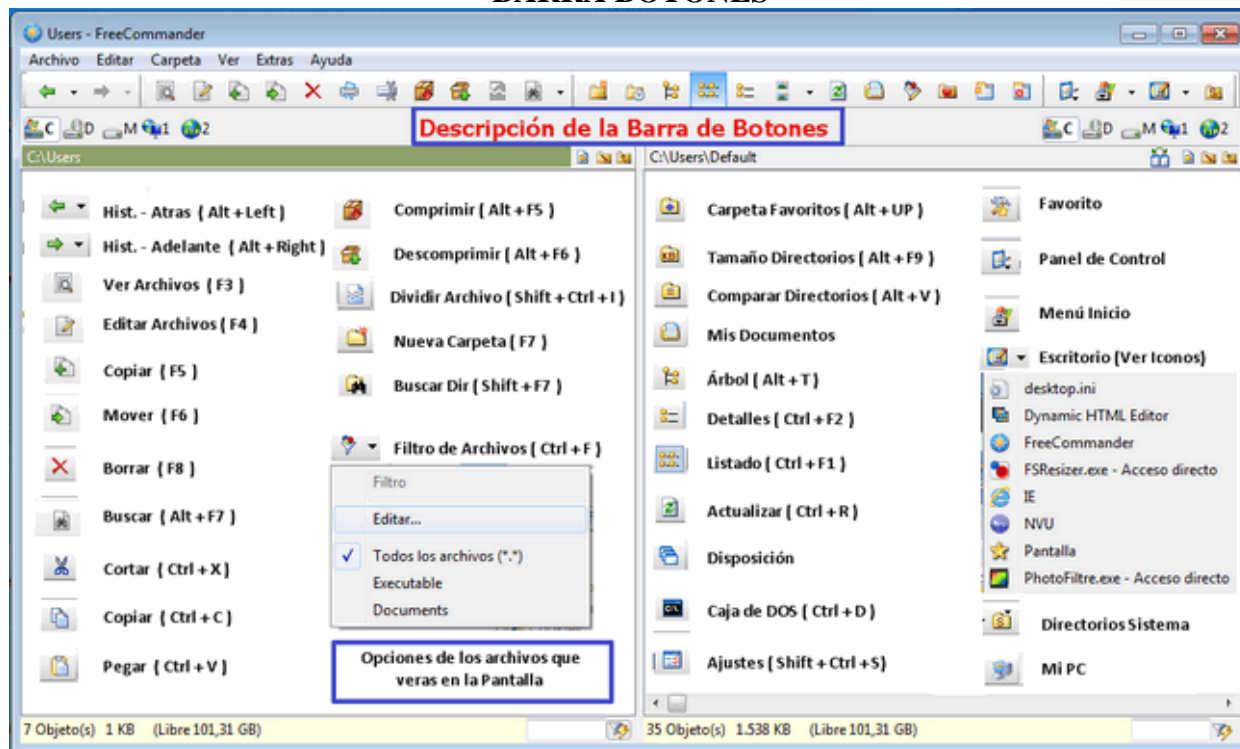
BARRA BOTONES

Users - FreeCommander

Archivo Editar Carpeta Ver Extras Ayuda

C D M 1 2

Descripción de la Barra de Botones

C D M 1 2

C:\Users

C:\Users\Default

Hist. - Atras ( Alt + Left )

Hist. - Adelante ( Alt + Right )

Ver Archivos ( F3 )

Editar Archivos ( F4 )

Copiar ( F5 )

Mover ( F6 )

Borrar ( F8 )

Buscar ( Alt + F7 )

Cortar ( Ctrl + X )

Copiar ( Ctrl + C )

Pegar ( Ctrl + V )

Comprimir ( Alt + F5 )

Descomprimir ( Alt + F6 )

Dividir Archivo ( Shift + Ctrl + I )

Nueva Carpeta ( F7 )

Buscar Dir ( Shift + F7 )

Filtro de Archivos ( Ctrl + F )

Filtro

Editar...

Todos los archivos (*.*)

Executable

Documents

Opciones de los archivos que veras en la Pantalla

Carpeta Favoritos ( Alt + UP )

Tamaño Directorios ( Alt + F9 )

Comparar Directorios ( Alt + V )

Mis Documentos

Árbol ( Alt + T )

Detalles ( Ctrl + F2 )

Listado ( Ctrl + F1 )

Actualizar ( Ctrl + R )

Disposición

Caja de DOS ( Ctrl + D )

Ajustes ( Shift + Ctrl + S )

Favorito

Panel de Control

Menú Inicio

Escritorio (Ver Iconos)

desktop.ini

Dynamic HTML Editor

FreeCommander

FSResizer.exe - Acceso directo

IE

NVU

Pantalla

PhotoFiltre.exe - Acceso directo

Directorios Sistema

Mi PC

7 Objeto(s) 1 KB (Libre 101,31 GB)

35 Objeto(s) 1.538 KB (Libre 101,31 GB)